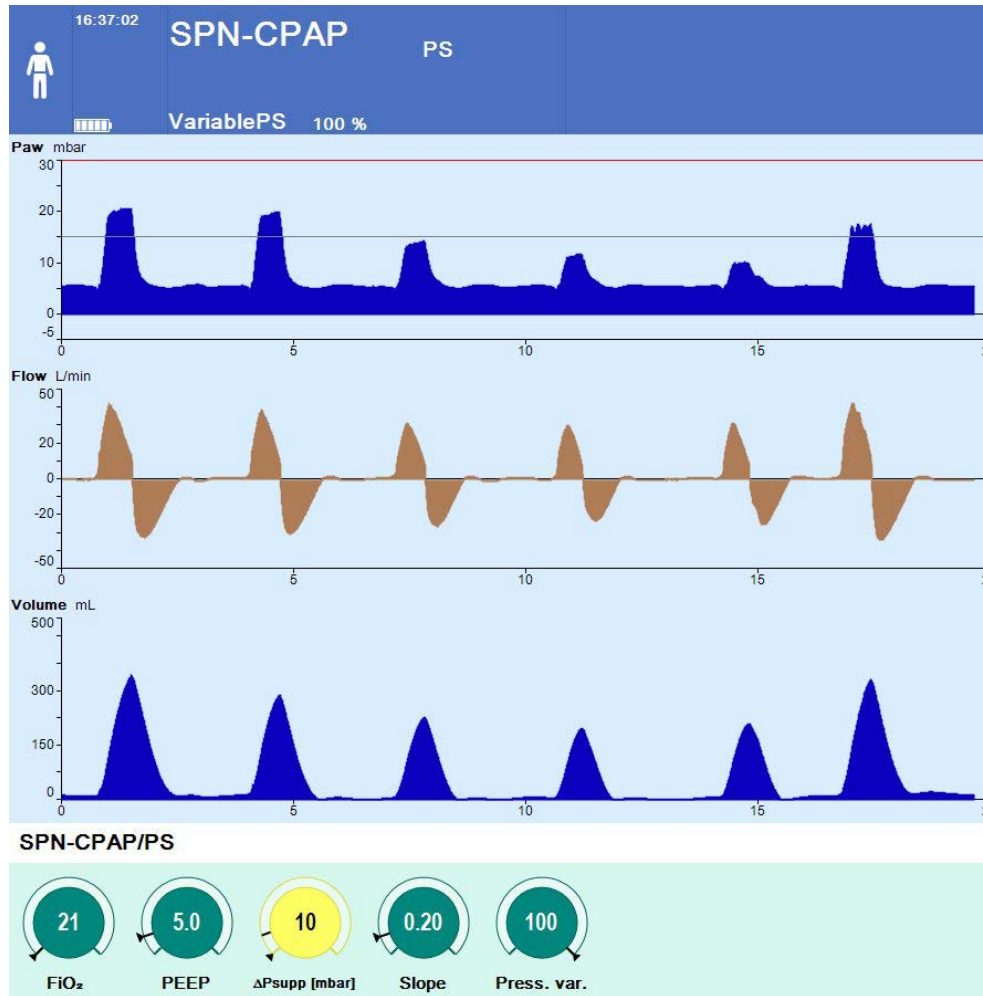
16:37:02
SPN-CPAP
PS
VariablePS 100 %

Paw mbar
30
20
10
0
-5
0 5 10 15

Flow L/min
50
20
0
-20
-50
0 5 10 15

Volume mL
500
300
150
0
0 5 10 15

SPN-CPAP/PS

21
FiO₂
5.0
PEEP
10
ΔPsupp [mbar]
0.20
Slope
100
Press. var.